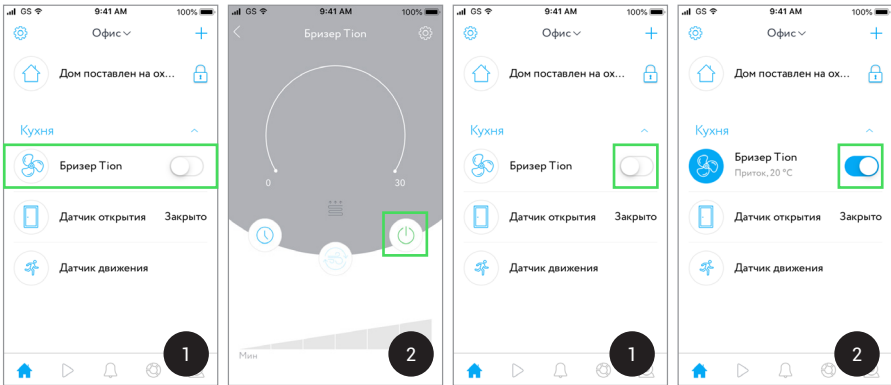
GS 9:41 AM 100%

Офис

Дом поставлен на ох...

Кухня

Бризер Tion

Датчик открытия Закрыто

Датчик движения

1

GS 9:41 AM 100%

Бризер Tion

0

30

Мин

2

GS 9:41 AM 100%

Офис

Дом поставлен на ох...

Кухня

Бризер Tion

Датчик открытия Закрыто

Датчик движения

1

GS 9:41 AM 100%

Офис

Дом поставлен на ох...

Кухня

Бризер Tion

Приток, 20 °C

Датчик открытия Закрыто

Датчик движения

2